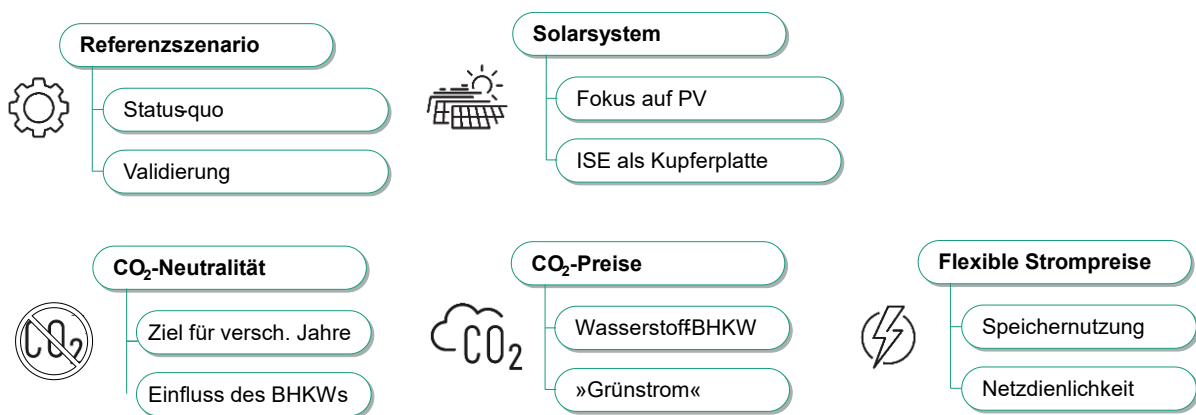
Referenzszenario

Status-quo

Validierung

Solarsystem

Fokus auf PV

ISE als Kupferplatte

$CO_2$-Neutralität

Ziel für versch. Jahre

Einfluss des BHKWs

$CO_2$-Preise

Wasserstoff-BHKW

»Grünstrom«

Flexible Strompreise

Speichernutzung

Netzdienlichkeit